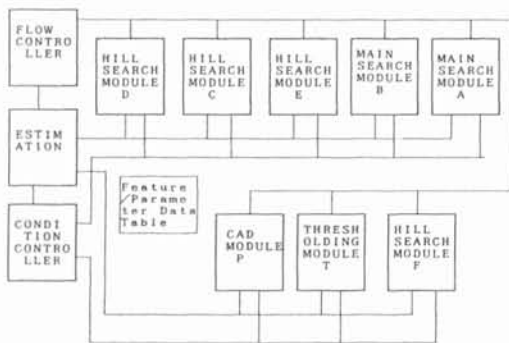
FLOW CONTROLLER

HILL SEARCH MODULE D

HILL SEARCH MODULE C

HILL SEARCH MODULE E

MAIN SEARCH MODULE B

MAIN SEARCH MODULE A

ESTIMATION

Feature /Parameter Data Table

CONDITION CONTROLLER

CAD MODULE P

THRESHOLDING MODULE T

HILL SEARCH MODULE F